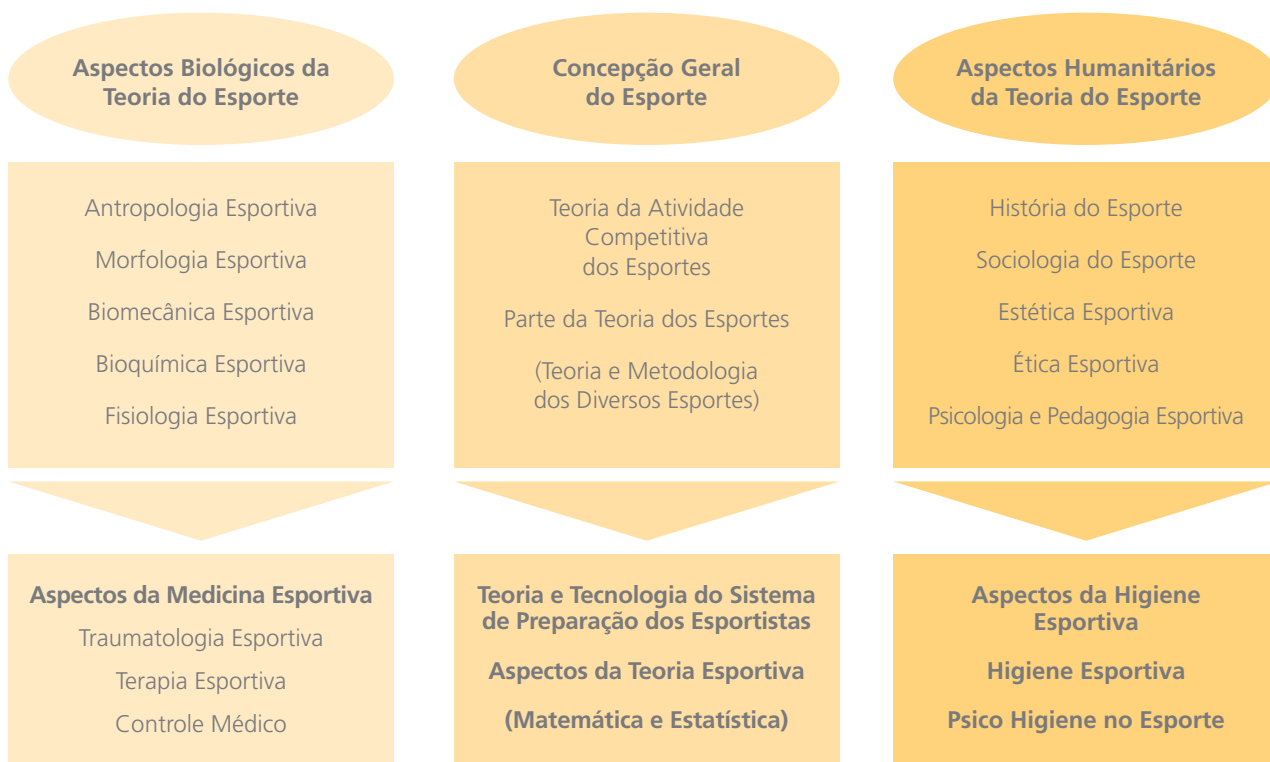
Aspectos Biológicos da Teoria do Esporte

Antropologia Esportiva

Morfologia Esportiva

Biomecânica Esportiva

Bioquímica Esportiva

Fisiologia Esportiva

Aspectos da Medicina Esportiva

Traumatologia Esportiva

Terapia Esportiva

Controle Médico

Concepção Geral do Esporte

Teoria da Atividade Competitiva dos Esportes

Parte da Teoria dos Esportes

(Teoria e Metodologia dos Diversos Esportes)

Teoria e Tecnologia do Sistema de Preparação dos Esportistas

Aspectos da Teoria Esportiva

(Matemática e Estatística)

Aspectos Humanitários da Teoria do Esporte

História do Esporte

Sociologia do Esporte

Estética Esportiva

Ética Esportiva

Psicologia e Pedagogia Esportiva

Aspectos da Higiene Esportiva

Higiene Esportiva

Psico Higiene no Esporte